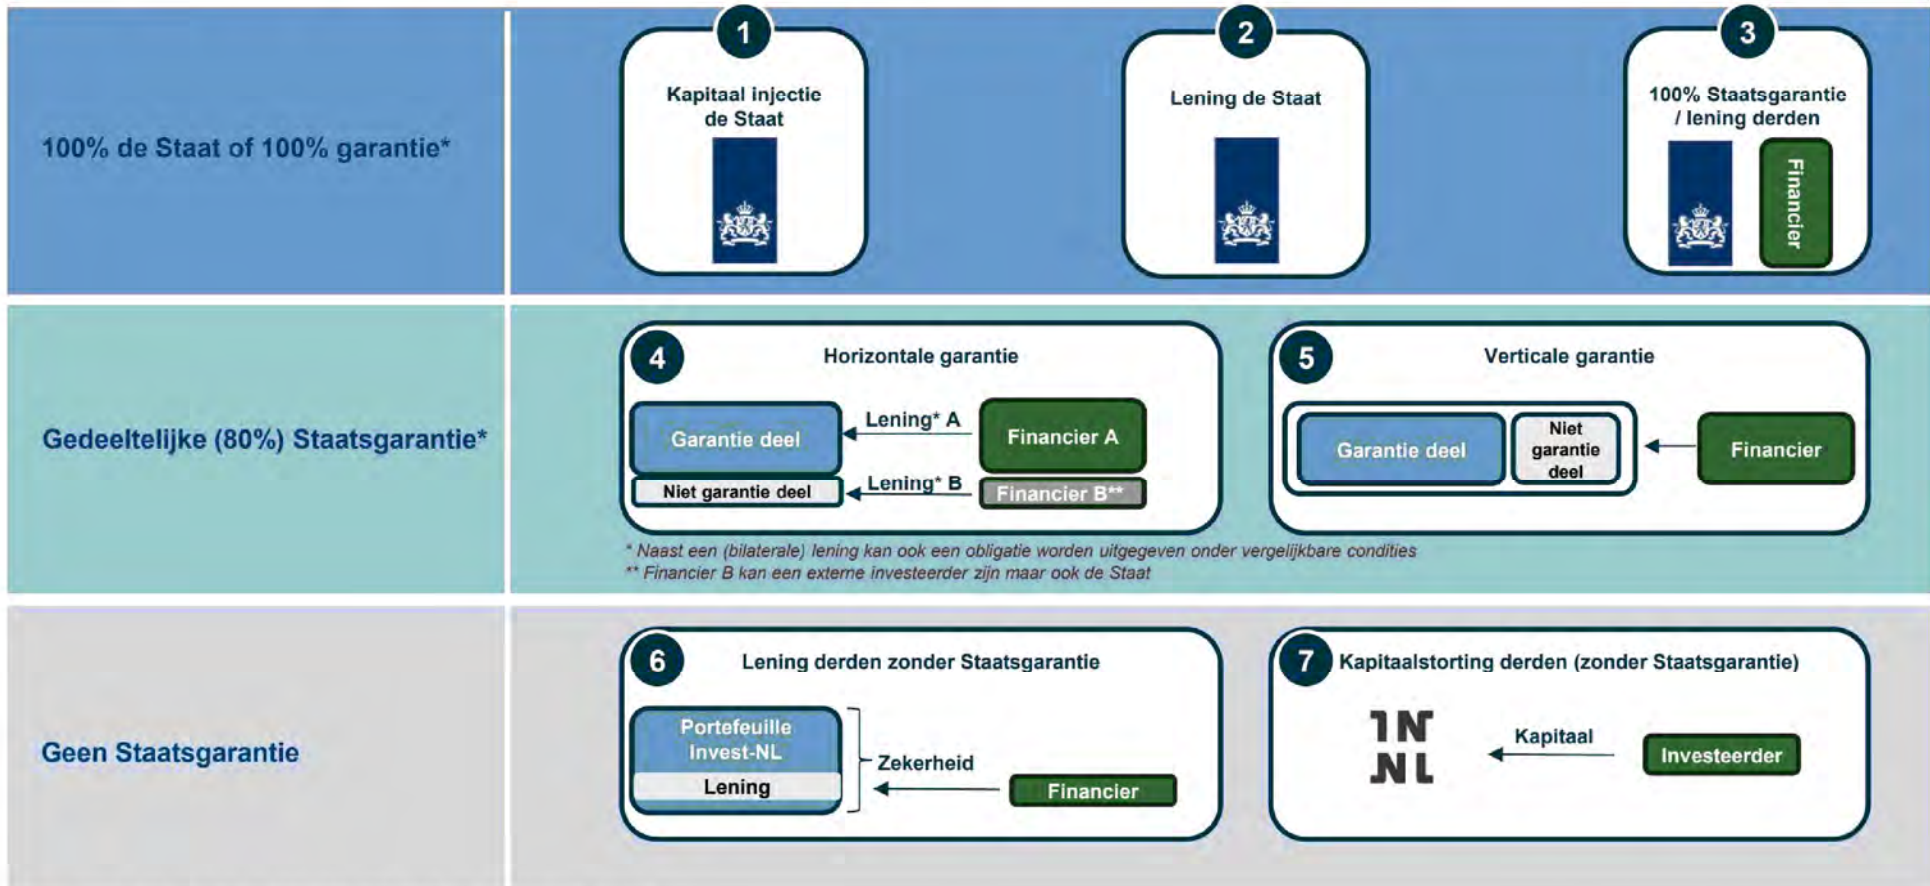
100% de Staat of 100% garantie*

1
Kapitaal injectie de Staat

2
Lening de Staat

3
100% Staatsgarantie / lening derden

Financier

Gedeeltelijke (80%) Staatsgarantie*

4
Horizontale garantie

Garantie deel
Lening* A
Financier A
Niet garantie deel
Lening* B
Financier B**

5
Verticale garantie

Garantie deel
Niet garantie deel
Financier

* Naast een (bilaterale) lening kan ook een obligatie worden uitgegeven onder vergelijkbare condities
** Financier B kan een externe investeerder zijn maar ook de Staat

Geen Staatsgarantie

6
Lening derden zonder Staatsgarantie

Portefeuille Invest-NL
Lening
Zekerheid
Financier

7
Kapitaalstorting derden (zonder Staatsgarantie)

IN NL
Kapitaal
Investeerder